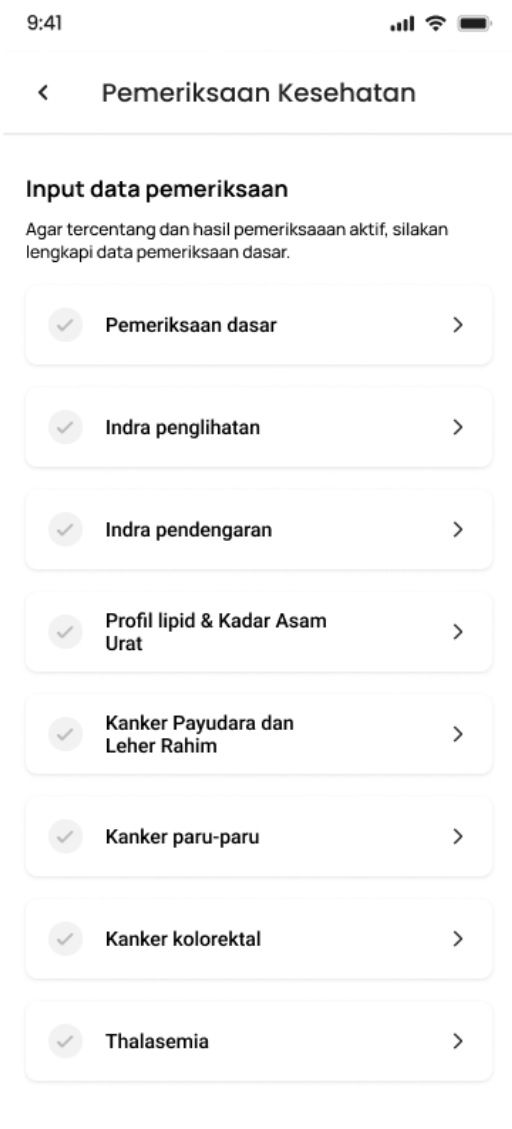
9:41

<

Pemeriksaan Kesehatan

Input data pemeriksaan

Agar tercentang dan hasil pemeriksaaan aktif, silakan lengkapi data pemeriksaan dasar.

Pemeriksaan dasar >

Indra penglihatan >

Indra pendengaran >

Profil lipid & Kadar Asam Urat >

Kanker Payudara dan Leher Rahim >

Kanker paru-paru >

Kanker kolorektal >

Thalasemia >